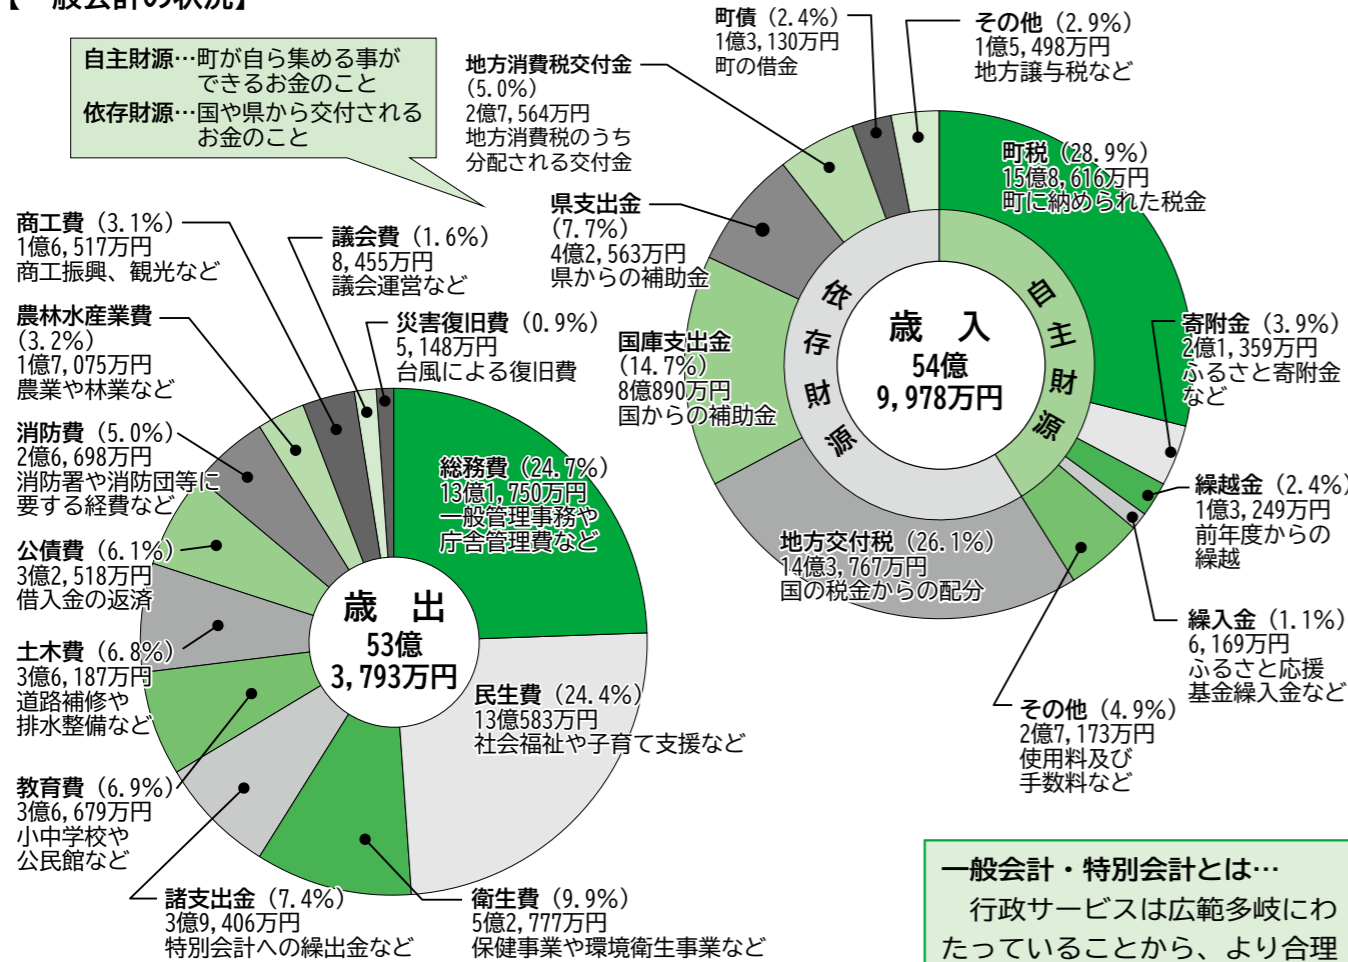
自主財源…町が自ら集める事ができるお金のこと
依存財源…国や県から交付されるお金のこと

町債（2.4%）
1億3,130万円
町の借金

その他（2.9%）
1億5,498万円
地方譲与税など

地方消費税交付金
（5.0%）
2億7,564万円
地方消費税のうち分配される交付金

町税（28.9%）
15億8,616万円
町に納められた税金

県支出金
（7.7%）
4億2,563万円
県からの補助金

歳　入
54億
9,978万円

依存財源

自主財源

国庫支出金
（14.7%）
8億890万円
国からの補助金

寄附金（3.9%）
2億1,359万円
ふるさと寄附金など

繰越金（2.4%）
1億3,249万円
前年度からの繰越

地方交付税（26.1%）
14億3,767万円
国の税金からの配分

繰入金（1.1%）
6,169万円
ふるさと応援基金繰入金など

その他（4.9%）
2億7,173万円
使用料及び手数料など

商工費（3.1%）
1億6,517万円
商工振興、観光など

議会費（1.6%）
8,455万円
議会運営など

農林水産業費
（3.2%）
1億7,075万円
農業や林業など

災害復旧費（0.9%）
5,148万円
台風による復旧費

消防費（5.0%）
2億6,698万円
消防署や消防団等に要する経費など

総務費（24.7%）
13億1,750万円
一般管理事務や庁舎管理費など

公債費（6.1%）
3億2,518万円
借入金の返済

歳　出
53億
3,793万円

土木費（6.8%）
3億6,187万円
道路補修や排水整備など

民生費（24.4%）
13億583万円
社会福祉や子育て支援など

教育費（6.9%）
3億6,679万円
小中学校や公民館など

諸支出金（7.4%）
3億9,406万円
特別会計への繰出金など

衛生費（9.9%）
5億2,777万円
保健事業や環境衛生事業など

一般会計・特別会計とは…
行政サービスは広範多岐にわたっていることから、より合理